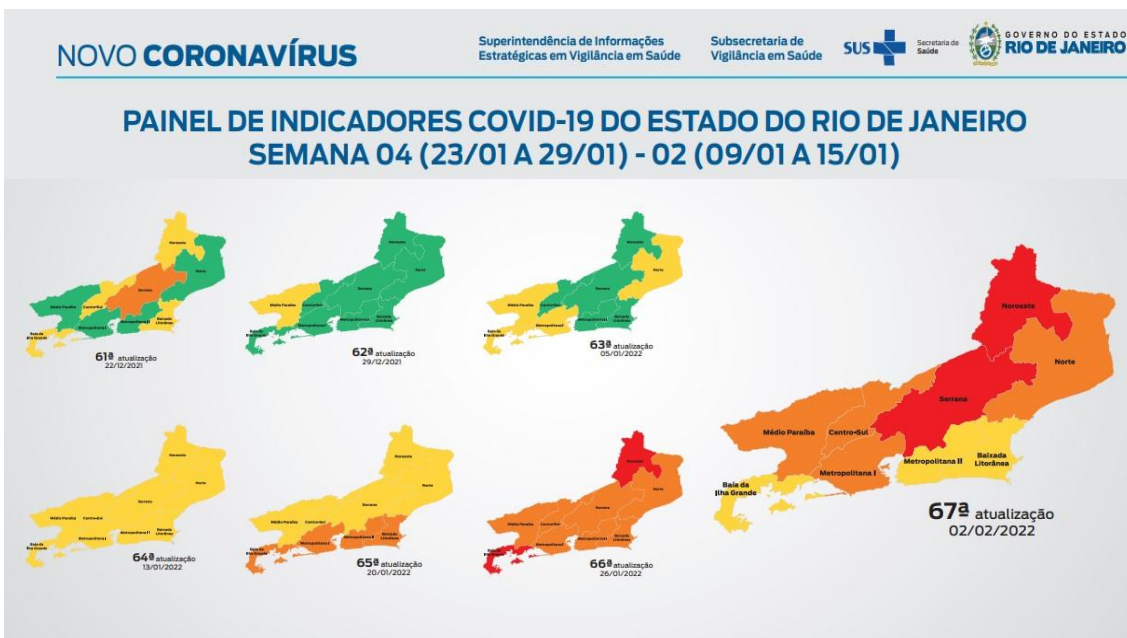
NOVO CORONAVÍRUS

Superintendência de Informações Estratégicas em Vigilância em Saúde

Subsecretaria de Vigilância em Saúde

SUS

Secretaria de Saúde

GOVERNO DO ESTADO RIO DE JANEIRO

PAINEL DE INDICADORES COVID-19 DO ESTADO DO RIO DE JANEIRO
SEMANA 04 (23/01 A 29/01) - 02 (09/01 A 15/01)

Noroeste
Norte
Serrana
Médio Paraíba
Centro-Sul
Metropolitana I
Metropolitana II
Baixada Litorânea
Baía da Ilha Grande

61ª atualização
22/12/2021

62ª atualização
29/12/2021

63ª atualização
05/01/2022

64ª atualização
13/01/2022

65ª atualização
20/01/2022

66ª atualização
26/01/2022

67ª atualização
02/02/2022